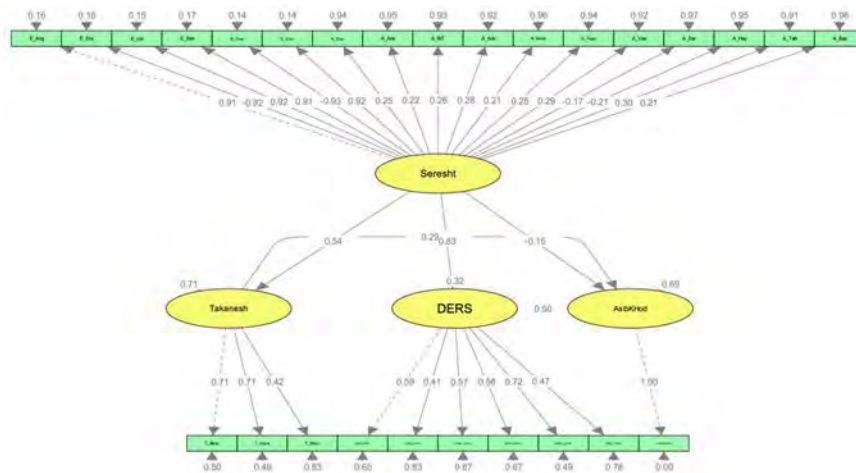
0.16 0.16 0.15 0.17 0.14 0.14 0.94 0.95 0.93 0.92 0.96 0.94 0.92 0.97 0.95 0.91 0.96

E_Anq | E_Ins | E_Lab | E_Ban | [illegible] | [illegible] | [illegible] | A_Anq | A_Sil | A_Bah | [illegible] | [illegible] | A_Vas | A_Sar | A_Hay | A_Tak | A_Bas

0.91 -0.92 0.92 0.91 -0.93 0.92 0.25 0.22 0.26 0.28 0.21 0.25 0.29 -0.17 -0.21 0.30 0.21

Seresht

0.54 0.29 0.83 -0.15

0.71 0.32 0.65

Takanesh

DERS

0.50

AsibKhod

0.71 0.71 0.42 0.59 0.41 0.57 0.56 0.72 0.47 1.00

T_Mea | T_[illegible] | T_Mea | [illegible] | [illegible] | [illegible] | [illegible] | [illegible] | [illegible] | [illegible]

0.50 0.49 0.83 0.65 0.83 0.67 0.67 0.49 0.78 0.00